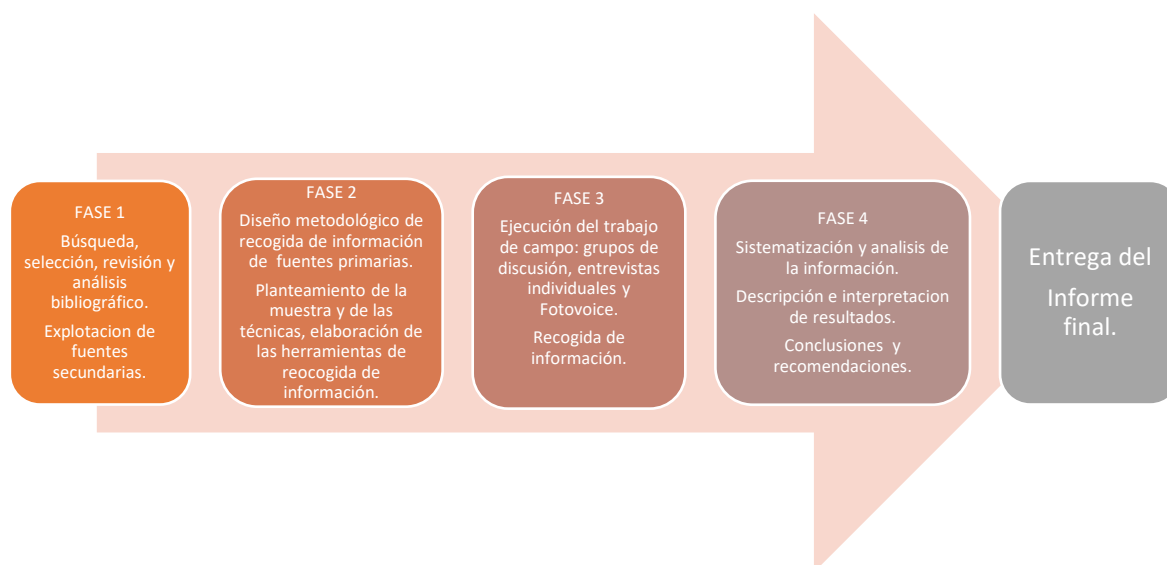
FASE 1

Búsqueda, selección, revisión y análisis bibliográfico.

Explotacion de fuentes secundarias.

FASE 2

Diseño metodológico de recogida de información de fuentes primarias.

Planteamiento de la muestra y de las técnicas, elaboración de las herramientas de reocogida de información.

FASE 3

Ejecución del trabajo de campo: grupos de discusión, entrevistas individuales y Fotovoice.

Recogida de información.

FASE 4

Sistematización y analisis de la información.

Descripción e interpretacion de resultados.

Conclusiones y recomendaciones.

Entrega del Informe final.